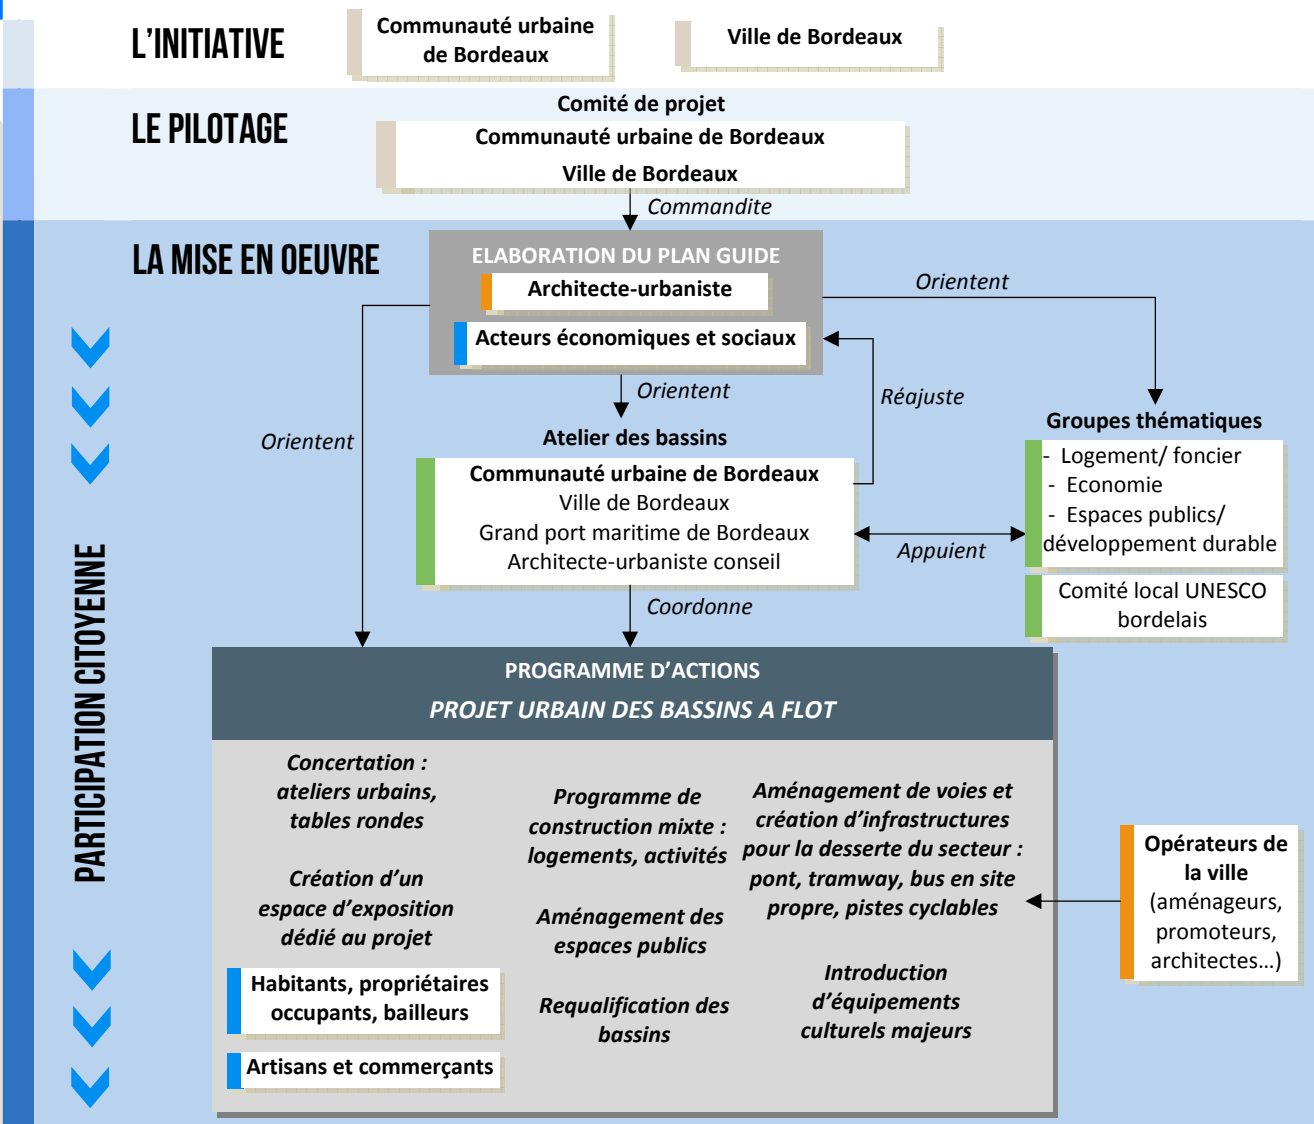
L'INITIATIVE

Communauté urbaine de Bordeaux

Ville de Bordeaux

LE PILOTAGE

Comité de projet

Communauté urbaine de Bordeaux

Ville de Bordeaux

Commandite

LA MISE EN OEUVRE

ELABORATION DU PLAN GUIDE

Architecte-urbaniste

Acteurs économiques et sociaux

Orientent

Orientent

Réajuste

Orientent

Groupes thématiques

- Logement/ foncier
- Economie
- Espaces publics/ développement durable

Comité local UNESCO bordelais

Atelier des bassins

Communauté urbaine de Bordeaux
Ville de Bordeaux
Grand port maritime de Bordeaux
Architecte-urbaniste conseil

Appuient

Coordonne

PARTICIPATION CITOYENNE

PROGRAMME D'ACTIONS

PROJET URBAIN DES BASSINS A FLOT

Concertation : ateliers urbains, tables rondes

Création d'un espace d'exposition dédié au projet

Habitants, propriétaires occupants, bailleurs

Artisans et commerçants

Programme de construction mixte : logements, activités

Aménagement des espaces publics

Requalification des bassins

Aménagement de voies et création d'infrastructures pour la desserte du secteur : pont, tramway, bus en site propre, pistes cyclables

Introduction d'équipements culturels majeurs

Opérateurs de la ville (aménageurs, promoteurs, architectes…)